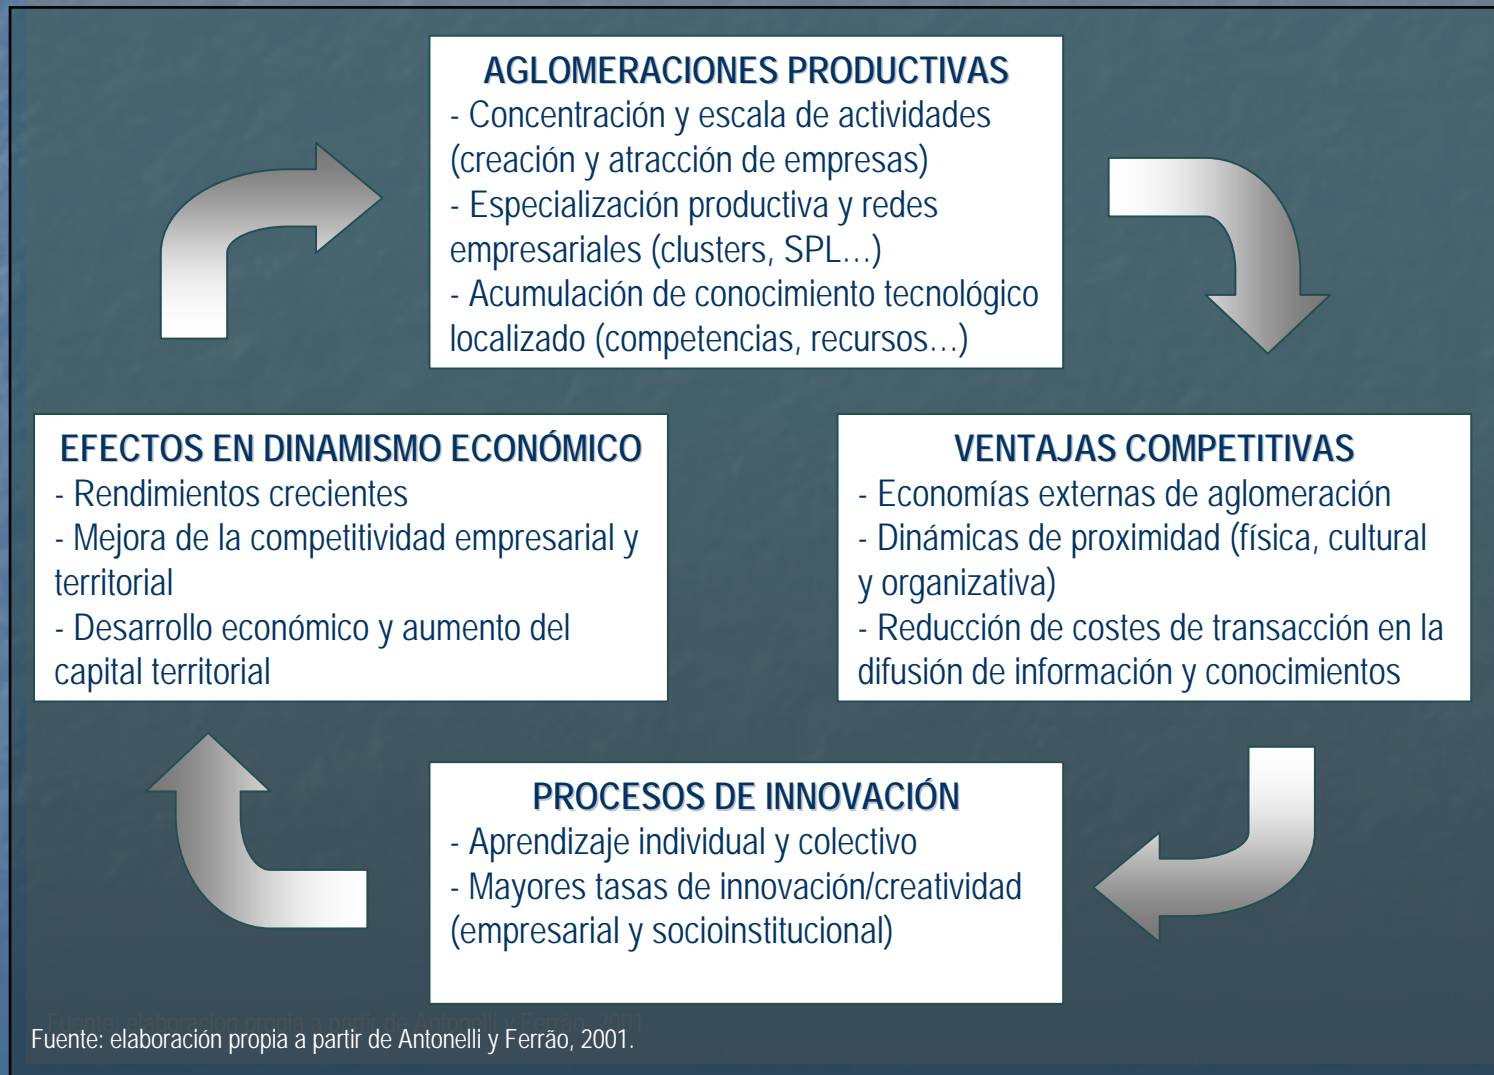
AGLOMERACIONES PRODUCTIVAS
- Concentración y escala de actividades (creación y atracción de empresas)
- Especialización productiva y redes empresariales (clusters, SPL…)
- Acumulación de conocimiento tecnológico localizado (competencias, recursos…)

EFECTOS EN DINAMISMO ECONÓMICO
- Rendimientos crecientes
- Mejora de la competitividad empresarial y territorial
- Desarrollo económico y aumento del capital territorial

VENTAJAS COMPETITIVAS
- Economías externas de aglomeración
- Dinámicas de proximidad (física, cultural y organizativa)
- Reducción de costes de transacción en la difusión de información y conocimientos

PROCESOS DE INNOVACIÓN
- Aprendizaje individual y colectivo
- Mayores tasas de innovación/creatividad (empresarial y socioinstitucional)

Fuente: elaboración propia a partir de Antonelli y Ferrão, 2001.